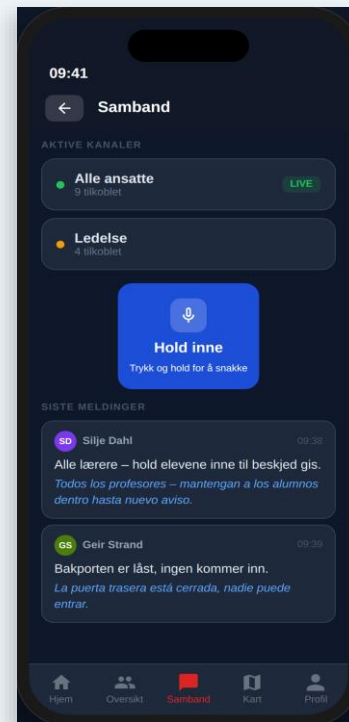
09:41

Samband

AKTIVE KANALER

Alle ansatte
9 tilkoblet

LIVE

Ledelse
4 tilkoblet

Hold inne
Trykk og hold for å snakke

SISTE MELDINGER

SD Silje Dahl 09:38
Alle lærere – hold elevene inne til beskjed gis.
Todos los profesores – mantengan a los alumnos dentro hasta nuevo aviso.

GS Geir Strand 09:39
Bakporten er låst, ingen kommer inn.
La puerta trasera está cerrada, nadie puede entrar.

Hjem Oversikt Samband Kart Profil